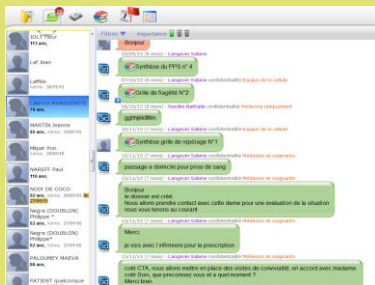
JOLY Pieor
111 ans,

Laf Jean

Laffite
94 ans, 28/01/15

Lalanne MENGERETH
74 ans,

MARTIN Jeanne
85 ans, entrée : 15/02/15

Mijquet Pom
94 ans, 20/04/15

NASEFF Paul
111 ans,

NOIX DE COCO
82 ans, entrée : 20/05/15
27/05/15

Negre (DOUBLON) Philippe*
52 ans, entrée : 27/05/15

Negre (DOUBLON) Philippe*
52 ans, entrée : 27/05/15

PALOUMEY MAEVA
89 ans,

PATIENT quelconque

Filtres ▾ Importance

Bonjour

26/06/13 (8 mois) - Langeon Sabine
Synthèse du PPS n° 4

07/10/13 (5 mois) - Langeon Sabine confidentialité Equipe de la cellule
Grille de fragilité N°2

08/10/13 (5 mois) - Nardini Nathalie confidentialité Médecins uniquement
ggjhjkkkllllm

18/11/13 (3 mois) - Langeon Sabine confidentialité Equipe de la cellule
Synthèse grille de repérage N°1

10/12/13 (2 mois) - Langeon Sabine confidentialité Médecin et soignants
passage a domicile pour prise de sang

10/12/13 (2 mois) - Langeon Sabine confidentialité Médecin et soignants
Bonjour
le dossier est créé
Nous allons prendre contact avec cette dame pour une evaluation de la situation
nous vous tenons au courant

10/12/13 (2 mois) - Langeon Sabine confidentialité Médecin et soignants
Merci,
je vois avec l'infirmiere pour la prescription

10/12/13 (2 mois) - Langeon Sabine confidentialité Médecin et soignants
coté CTA, nous allons mettre en place des visites de convivialité, en accord avec madame
coté Soin, que preconisez vous et a quel moment ?
Merci bien